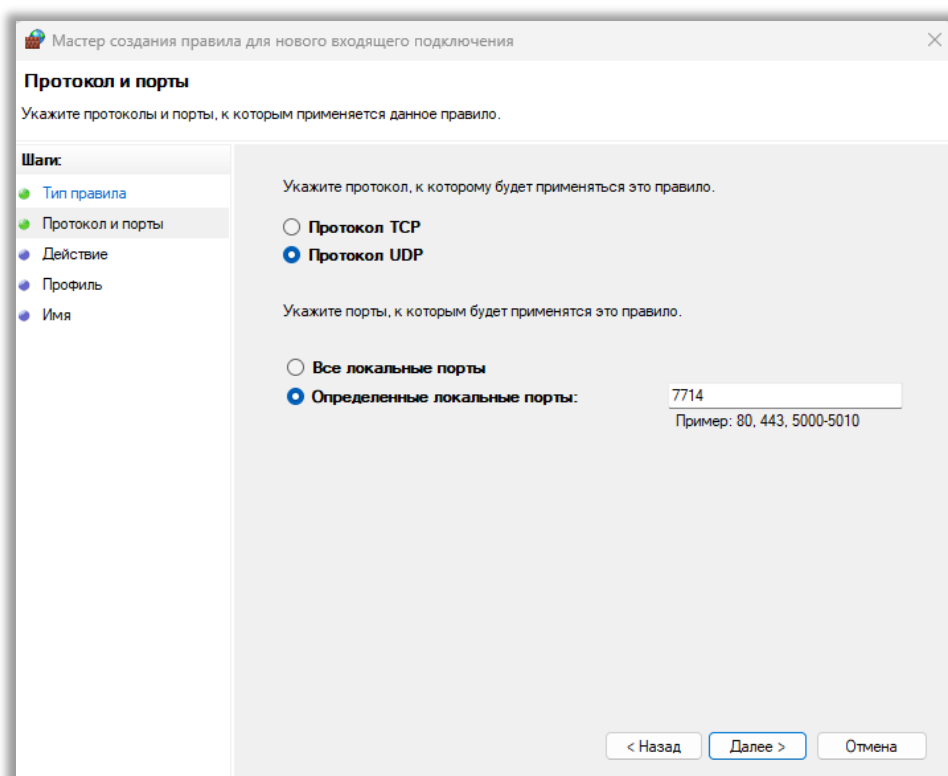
Мастер создания правила для нового входящего подключения

Протокол и порты

Укажите протоколы и порты, к которым применяется данное правило.

Шаги:
Тип правила
Протокол и порты
Действие
Профиль
Имя

Укажите протокол, к которому будет применяться это правило.

Протокол TCP
Протокол UDP

Укажите порты, к которым будет применятся это правило.

Все локальные порты
Определенные локальные порты:
7714
Пример: 80, 443, 5000-5010

< Назад
Далее >
Отмена